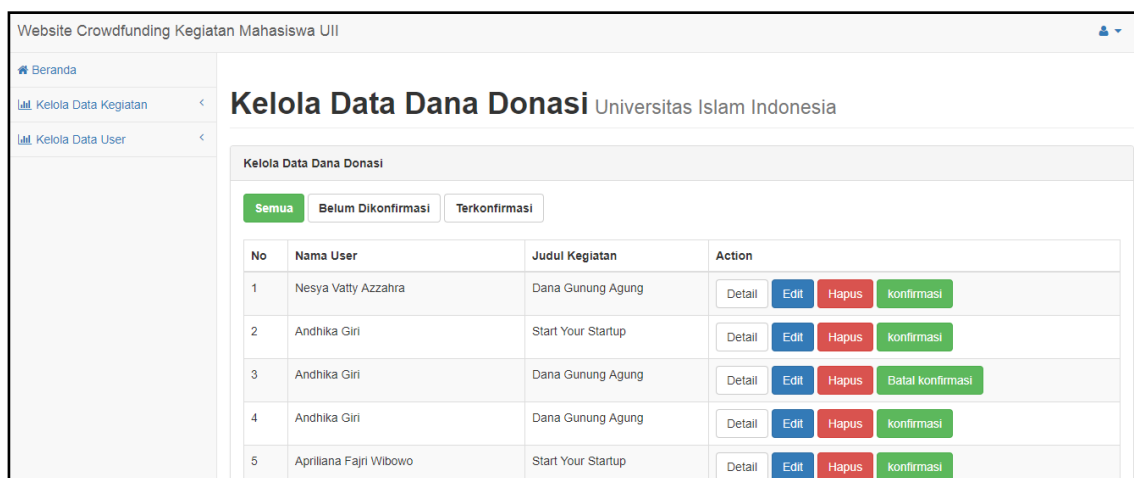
Website Crowdfunding Kegiatan Mahasiswa UII

Beranda

Kelola Data Kegiatan

Kelola Data User

Kelola Data Dana Donasi Universitas Islam Indonesia

Kelola Data Dana Donasi

Semua | Belum Dikonfirmasi | Terkonfirmasi

| No | Nama User | Judul Kegiatan | Action |
|---|---|---|---|
| 1 | Nesya Vatty Azzahra | Dana Gunung Agung | Detail Edit Hapus konfirmasi |
| 2 | Andhika Giri | Start Your Startup | Detail Edit Hapus konfirmasi |
| 3 | Andhika Giri | Dana Gunung Agung | Detail Edit Hapus Batal konfirmasi |
| 4 | Andhika Giri | Dana Gunung Agung | Detail Edit Hapus konfirmasi |
| 5 | Apriliana Fajri Wibowo | Start Your Startup | Detail Edit Hapus konfirmasi |